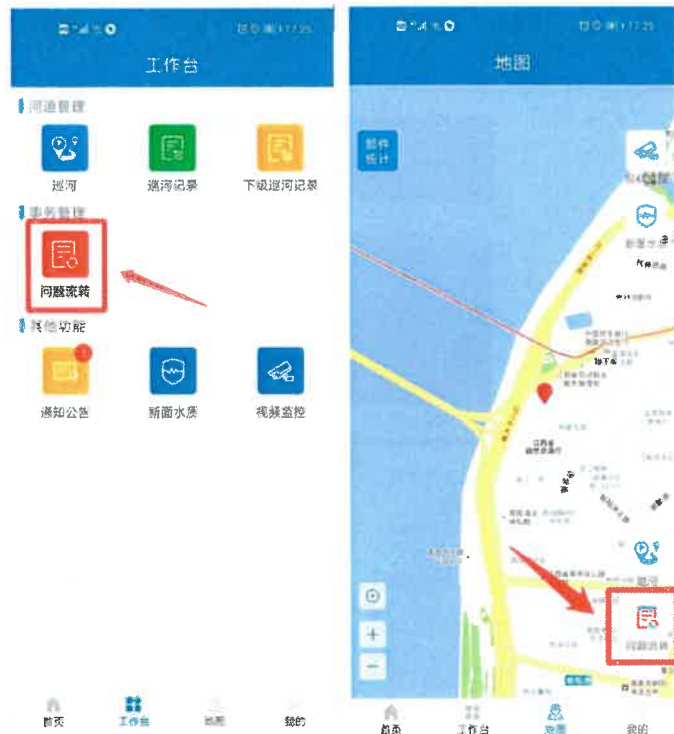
17:25

工作台

河道管理

巡河

巡河记录

下级巡河记录

事务管理

问题流转

其他功能

1

通知公告

断面水质

视频监控

首页

工作台

地图

我的

17:25

地图

部件统计

巡河

问题流转

+

−

首页

工作台

地图

我的